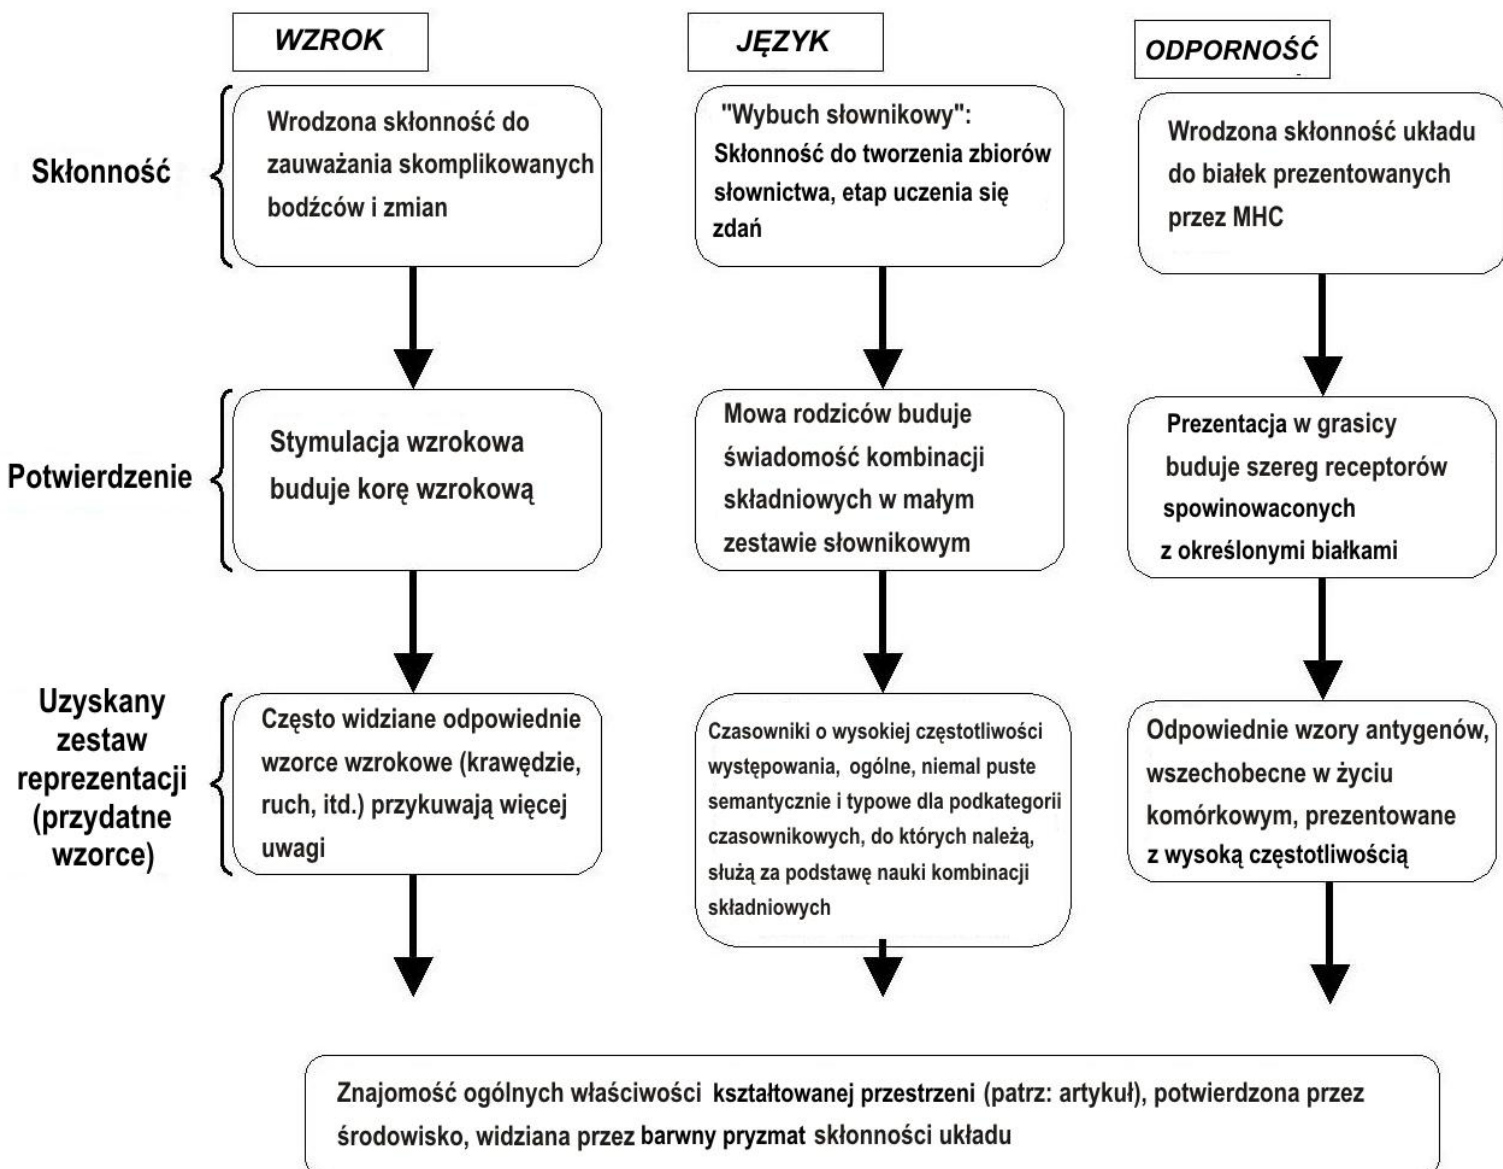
WZROK

JĘZYK

ODPORNOŚĆ

Skłonność

Wrodzona skłonność do zauważania skomplikowanych bodźców i zmian

"Wybuch słownikowy": Skłonność do tworzenia zbiorów słownictwa, etap uczenia się zdań

Wrodzona skłonność układu do białek prezentowanych przez MHC

Potwierdzenie

Stymulacja wzrokowa buduje korę wzrokową

Mowa rodziców buduje świadomość kombinacji składniowych w małym zestawie słownikowym

Prezentacja w grasicy buduje szereg receptorów spowinowaconych z określonymi białkami

Uzyskany zestaw reprezentacji (przydatne wzorce)

Często widziane odpowiednie wzorce wzrokowe (krawędzie, ruch, itd.) przykuwają więcej uwagi

Czasowniki o wysokiej częstotliwości występowania, ogólne, niemal puste semantycznie i typowe dla podkategorii czasownikowych, do których należą, służą za podstawę nauki kombinacji składniowych

Odpowiednie wzory antygenów, wszechobecne w życiu komórkowym, prezentowane z wysoką częstotliwością

Znajomość ogólnych właściwości kształtowanej przestrzeni (patrz: artykuł), potwierdzona przez środowisko, widziana przez barwny pryzmat skłonności układu